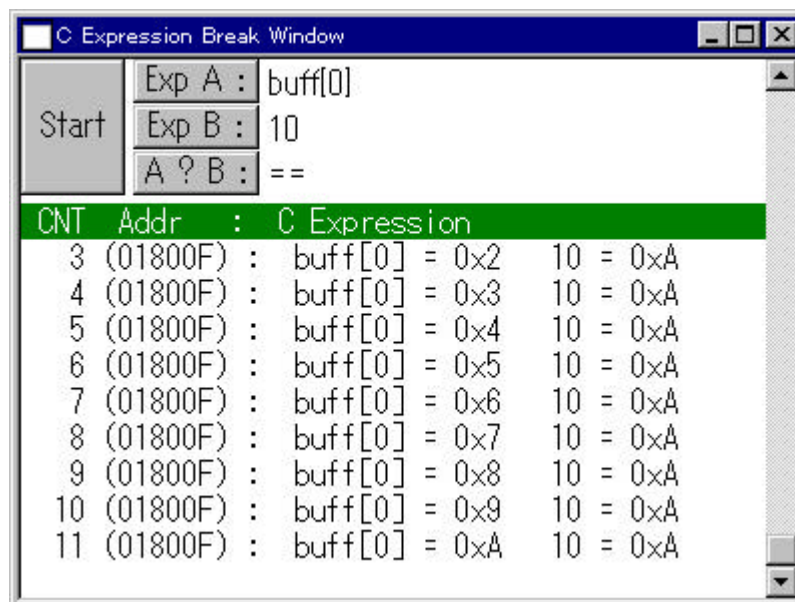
C Expression Break Window

Start

Exp A : buff[0]

Exp B : 10

A ? B : ==

| CNT | Addr | : | C Expression | |
|---|---|---|---|---|
| 3 | (01800F) | : | buff[0] = 0x2 | 10 = 0xA |
| 4 | (01800F) | : | buff[0] = 0x3 | 10 = 0xA |
| 5 | (01800F) | : | buff[0] = 0x4 | 10 = 0xA |
| 6 | (01800F) | : | buff[0] = 0x5 | 10 = 0xA |
| 7 | (01800F) | : | buff[0] = 0x6 | 10 = 0xA |
| 8 | (01800F) | : | buff[0] = 0x7 | 10 = 0xA |
| 9 | (01800F) | : | buff[0] = 0x8 | 10 = 0xA |
| 10 | (01800F) | : | buff[0] = 0x9 | 10 = 0xA |
| 11 | (01800F) | : | buff[0] = 0xA | 10 = 0xA |